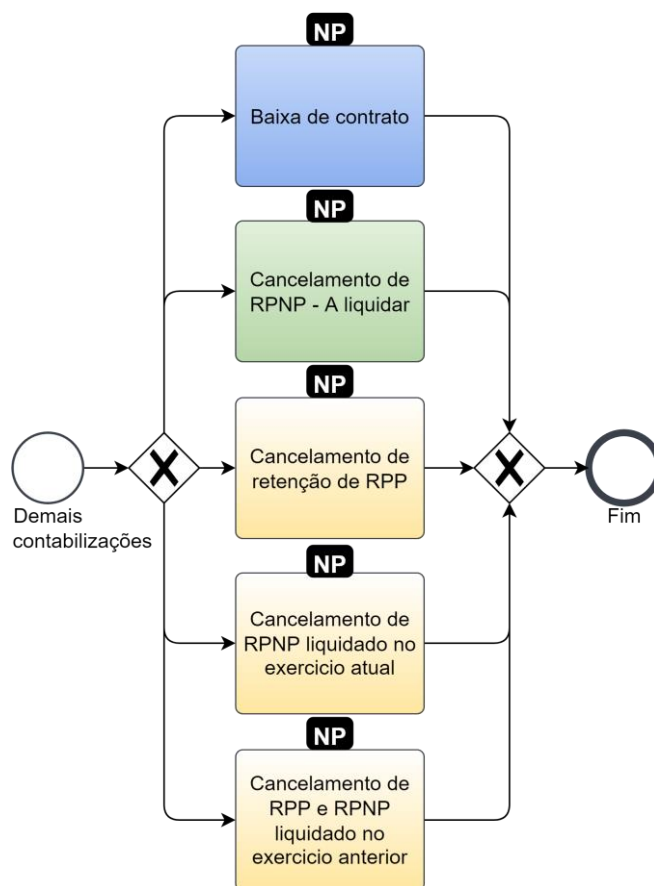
NP

Baixa de contrato

NP

Cancelamento de RPNP - A liquidar

NP

Cancelamento de retenção de RPP

Demais contabilizações

Fim

NP

Cancelamento de RPNP liquidado no exercicio atual

NP

Cancelamento de RPP e RPNP liquidado no exercicio anterior